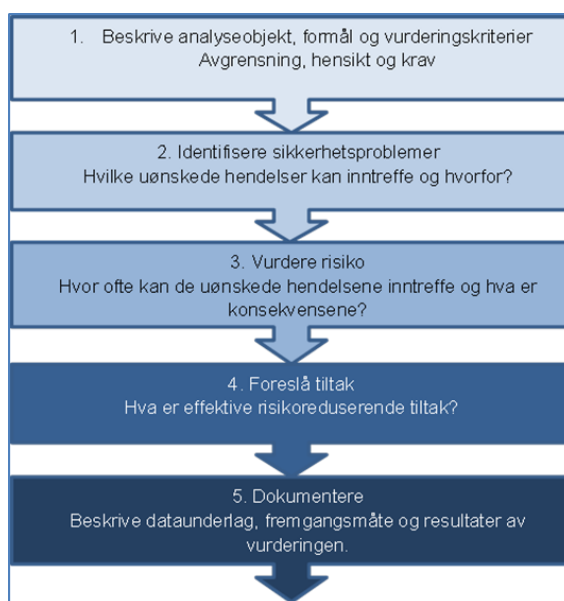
1. Beskrive analyseobjekt, formål og vurderingskriterier
Avgrensning, hensikt og krav

2. Identifisere sikkerhetsproblemer
Hvilke uønskede hendelser kan inntreffe og hvorfor?

3. Vurdere risiko
Hvor ofte kan de uønskede hendelsene inntreffe og hva er konsekvensene?

4. Foreslå tiltak
Hva er effektive risikoreduserende tiltak?

5. Dokumentere
Beskrive dataunderlag, fremgangsmåte og resultater av vurderingen.